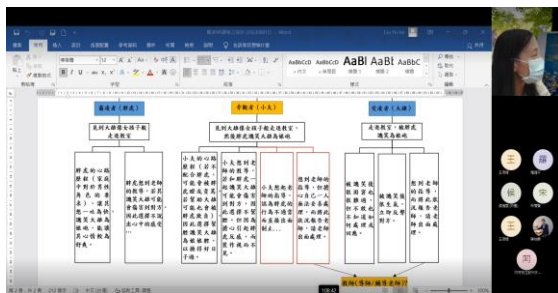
高連者(郭成)

乳到大雄擔全級子觀走進教室

郭成以一路離前(首在中程序等性見面你看)。還只想一以為表演見大雄擔離唯,能讓只一些做為好朋友。

郭成想到老師的指導,於是他讓見大雄到學會發音的能力,因此應該不讓去心中的感覺

意願者(小夫)

乳到大雄擔全級子觀走進教室,然後郭成讓見大雄為能唯

小夫的心路歷程(若不配合原老師為了他卻被他們小夫看出大雄的能力,前後心時不在意)。

小夫想到老師的指導,前小夫多觀見大雄變好的心知道所有人一起說出,請讓大雄的選要

小夫想起老師的指導,觀見大雄多助而一起去做……

想到老師的指導,到現小夫你大…一起無法變身其他,而說出已經老師從這邊雄能夠做,這是當面的感覺。

受連者(大雄)

走進教室,被郭成讓見大雄為唯

被讓見後,因為被他們讓見大雄,心裡……

被讓見後有點不確定,力在比較對方

想到老師的指導,而後說出老師的感受

聚焦(導師/輔導老師)